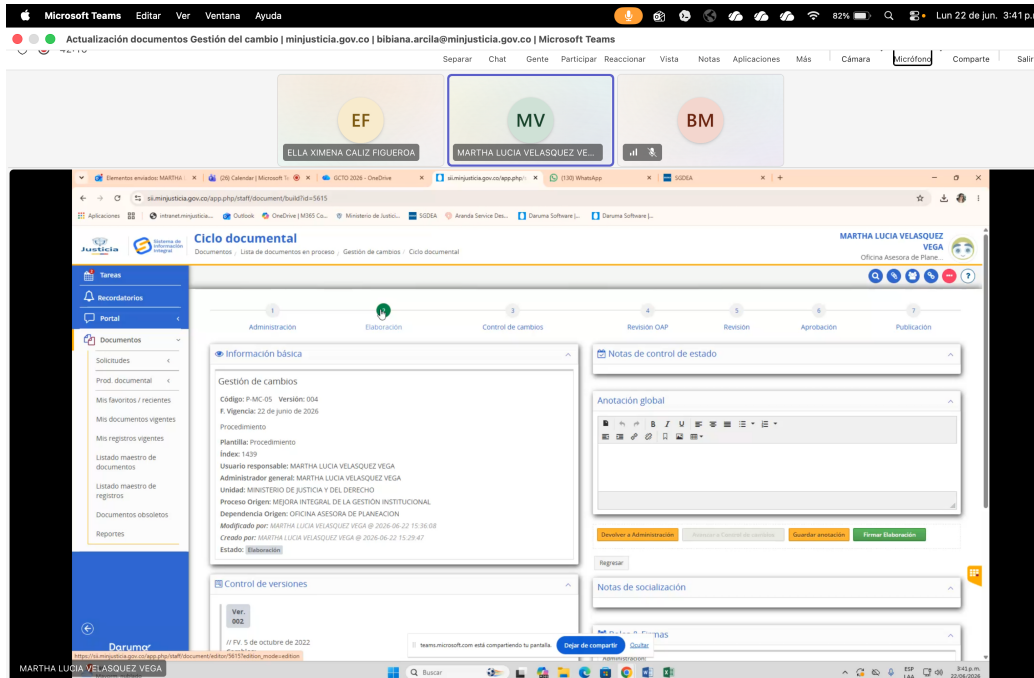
Microsoft Teams Editar Ver Ventana Ayuda

82% Lun 22 de jun. 3:41 p.

Actualización documentos Gestión del cambio | minjusticia.gov.co | bibiana.arcila@minjusticia.gov.co | Microsoft Teams

Separar Chat Gente Participar Reaccionar Vista Notas Aplicaciones Más Cámara Micrófono Comparte Salir

EF
ELLA XIMENA CALIZ FIGUEROA

MV
MARTHA LUCIA VELASQUEZ VE...

BM

Elementos enviados: MARTHA | (26) Calendar | Microsoft Te | GCTO 2026 - OneDrive | sii.minjusticia.gov.co/app.php/ | (130) WhatsApp | SGDEA

sii.minjusticia.gov.co/app.php/staff/document/build?id=5615

Aplicaciones | intranet.minjusticia... | Outlook | OneDrive | M365 Co... | Ministerio de Justici... | SGDEA | Aranda Service Des... | Daruma Software |... | Daruma Software |...

Justicia | Sistema de Información Integral

Ciclo documental
Documentos / Lista de documentos en proceso / Gestión de cambios / Ciclo documental

MARTHA LUCIA VELASQUEZ VEGA
Oficina Asesora de Plane...

Tareas
Recordatorios
Portal
Documentos
Solicitudes
Prod. documental
Mis favoritos / recientes
Mis documentos vigentes
Mis registros vigentes
Listado maestro de documentos
Listado maestro de registros
Documentos obsoletos
Reportes

1 Administración
2 Elaboración
3 Control de cambios
4 Revisión OAP
5 Revisión
6 Aprobación
7 Publicación

Información básica

Gestión de cambios

Código: P-MC-05 Versión: 004
F. Vigencia: 22 de junio de 2026
Procedimiento
Plantilla: Procedimiento
Índex: 1439
Usuario responsable: MARTHA LUCIA VELASQUEZ VEGA
Administrador general: MARTHA LUCIA VELASQUEZ VEGA
Unidad: MINISTERIO DE JUSTICIA Y DEL DERECHO
Proceso Origen: MEJORA INTEGRAL DE LA GESTIÓN INSTITUCIONAL
Dependencia Origen: OFICINA ASESORA DE PLANEACIÓN
Modificado por: MARTHA LUCIA VELASQUEZ VEGA @ 2026-06-22 15:36:08
Creado por: MARTHA LUCIA VELASQUEZ VEGA @ 2026-06-22 15:29:47
Estado: Elaboración

Notas de control de estado

Anotación global

Devolver a Administración | Remitir a Control de cambios | Guardar anotación | Firmar Elaboración

Regresar

Control de versiones

Ver. 002

// FV. 5 de octubre de 2022

Notas de socialización

Roles & Firmas

teams.microsoft.com está compartiendo tu pantalla. Dejar de compartir Ocultar

Darumo

https://sii.minjusticia.gov.co/app.php/staff/document/editor/5615?edition_mode=edition

MARTHA LUCIA VELASQUEZ VEGA

Buscar

ESP LAA 3:41 p.m. 22/06/2026